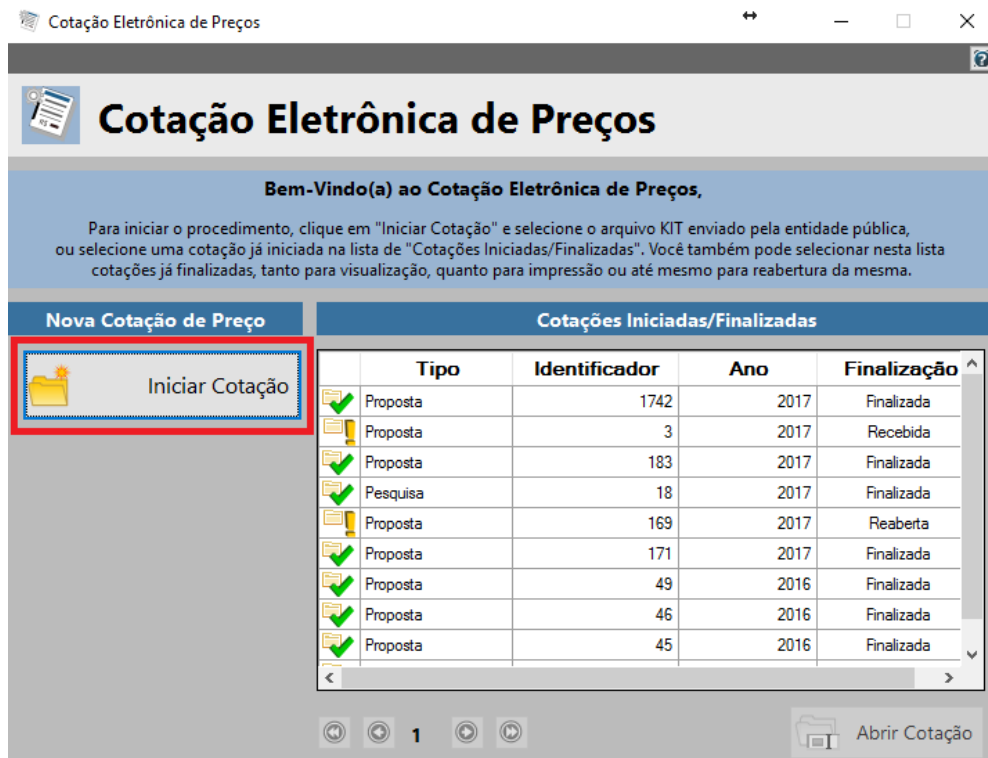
Cotação Eletrônica de Preços

Cotação Eletrônica de Preços

Bem-Vindo(a) ao Cotação Eletrônica de Preços,

Para iniciar o procedimento, clique em "Iniciar Cotação" e selecione o arquivo KIT enviado pela entidade pública, ou selecione uma cotação já iniciada na lista de "Cotações Iniciadas/Finalizadas". Você também pode selecionar nesta lista cotações já finalizadas, tanto para visualização, quanto para impressão ou até mesmo para reabertura da mesma.

Nova Cotação de Preço

Iniciar Cotação

Cotações Iniciadas/Finalizadas

| | Tipo | Identificador | Ano | Finalização |
|---|---|---|---|---|
| | Proposta | 1742 | 2017 | Finalizada |
| | Proposta | 3 | 2017 | Recebida |
| | Proposta | 183 | 2017 | Finalizada |
| | Pesquisa | 18 | 2017 | Finalizada |
| | Proposta | 169 | 2017 | Reaberta |
| | Proposta | 171 | 2017 | Finalizada |
| | Proposta | 49 | 2016 | Finalizada |
| | Proposta | 46 | 2016 | Finalizada |
| | Proposta | 45 | 2016 | Finalizada |

1

Abrir Cotação